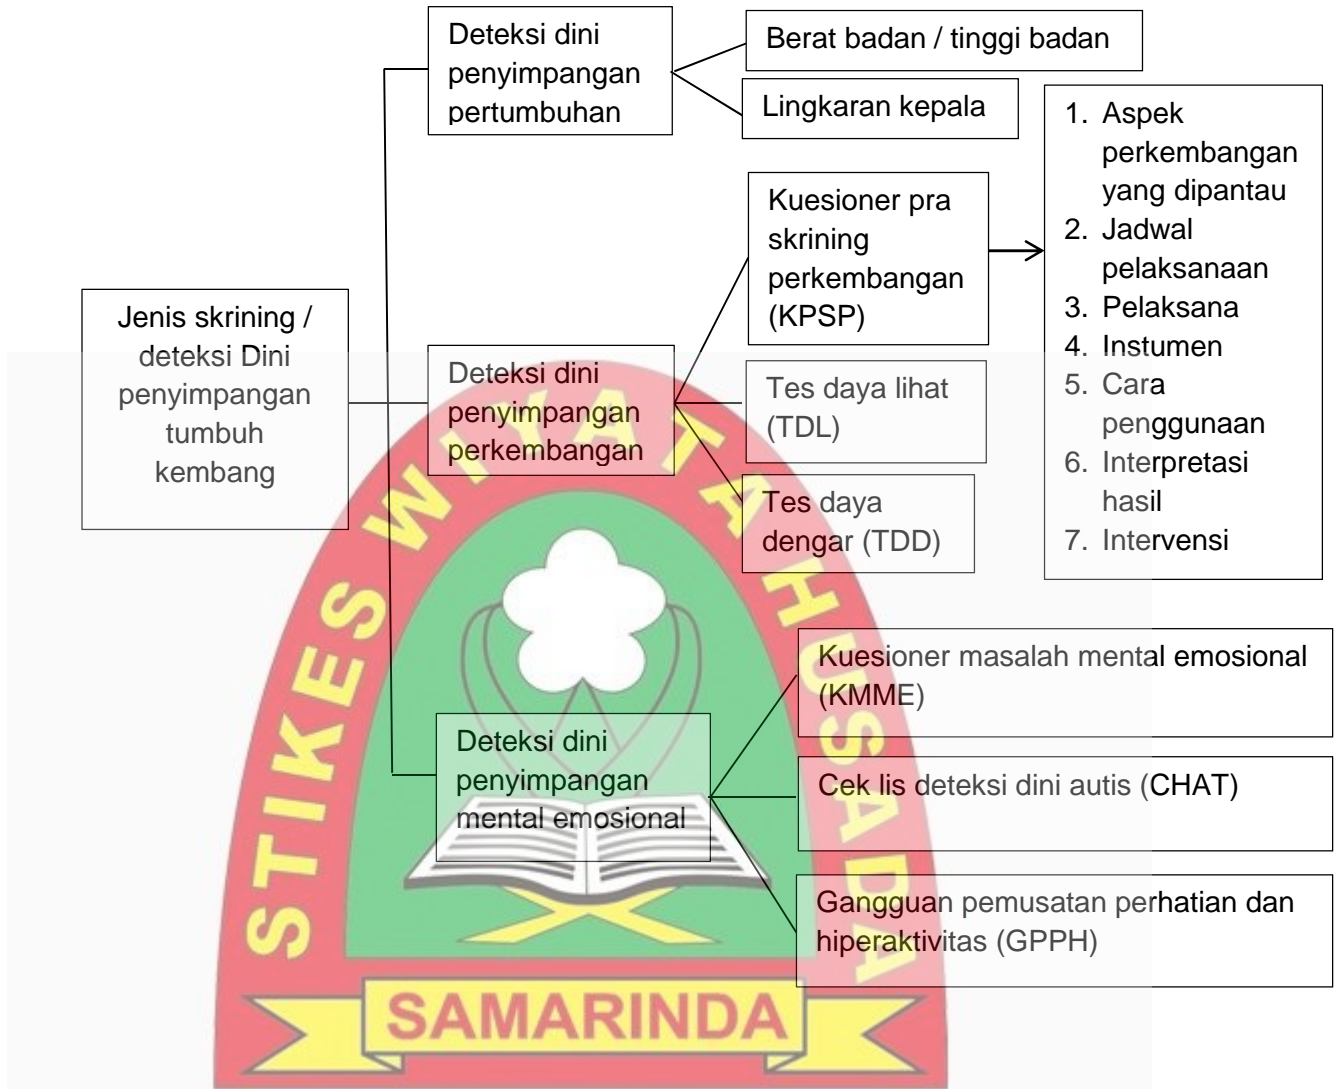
Jenis skrining / deteksi Dini penyimpangan tumbuh kembang

Deteksi dini penyimpangan pertumbuhan

Berat badan / tinggi badan

Lingkaran kepala

Deteksi dini penyimpangan perkembangan

Kuesioner pra skrining perkembangan (KPSP)

1. Aspek perkembangan yang dipantau
2. Jadwal pelaksanaan
3. Pelaksana
4. Instumen
5. Cara penggunaan
6. Interpretasi hasil
7. Intervensi

Tes daya lihat (TDL)

Tes daya dengar (TDD)

Deteksi dini penyimpangan mental emosional

Kuesioner masalah mental emosional (KMME)

Cek lis deteksi dini autis (CHAT)

Gangguan pemusatan perhatian dan hiperaktivitas (GPPH)

STIKES WIYATA HUSADA

SAMARINDA